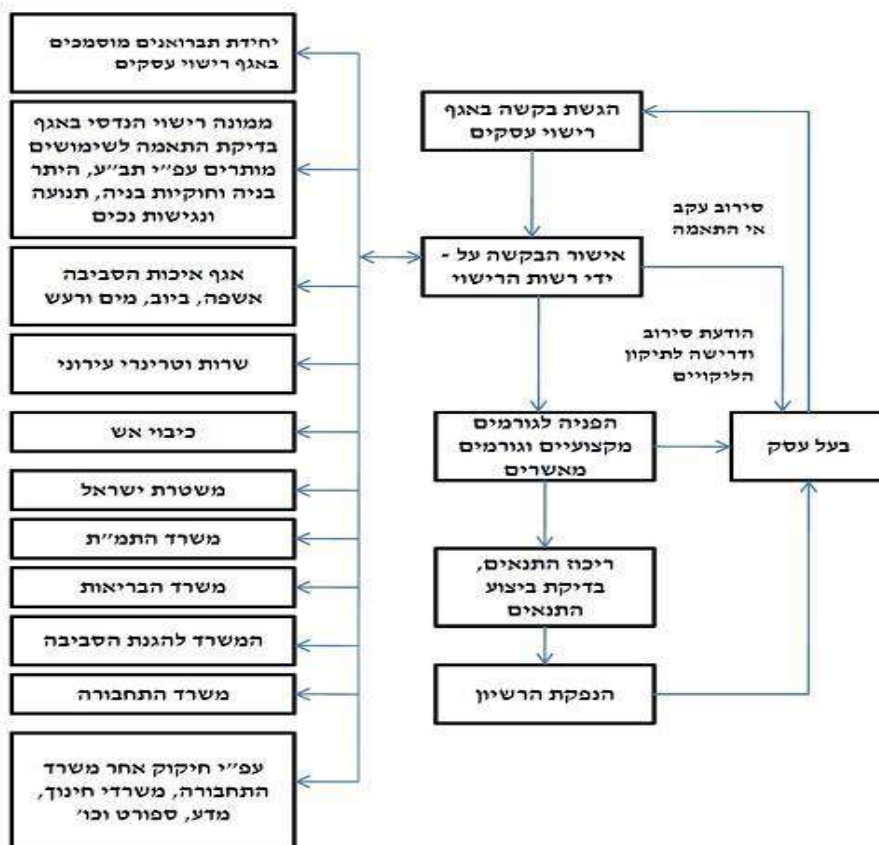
הגשת בקשה באגף רישוי עסקים

אישור הבקשה על - ידי רשות הרישוי

הפניה לגורמים מקצועיים וגורמים מאשרים

ריכוז התנאים, בדיקת ביצוע התנאים

הנפקת הרשיון

סירוב עקב אי התאמה

הודעת סירוב ודרישה לתיקון הליקויים

בעל עסק

יחידת תברואנים מוסמכים באגף רישוי עסקים

ממונה רישוי הנדסי באגף בדיקת התאמה לשימושים מותרים עפ"י תב"ע, היתר בניה וחוקיות בניה, תנועה ונגישות נכים

אגף איכות הסביבה אשפה, ביוב, מים ורעש

שרות וטרינרי עירוני

כיבוי אש

משטרת ישראל

משרד התמ"ת

משרד הבריאות

המשרד להגנת הסביבה

משרד התחבורה

עפ"י חיקוק אחר משרד התחבורה, משרדי חינוך, מדע, ספורט וכו'